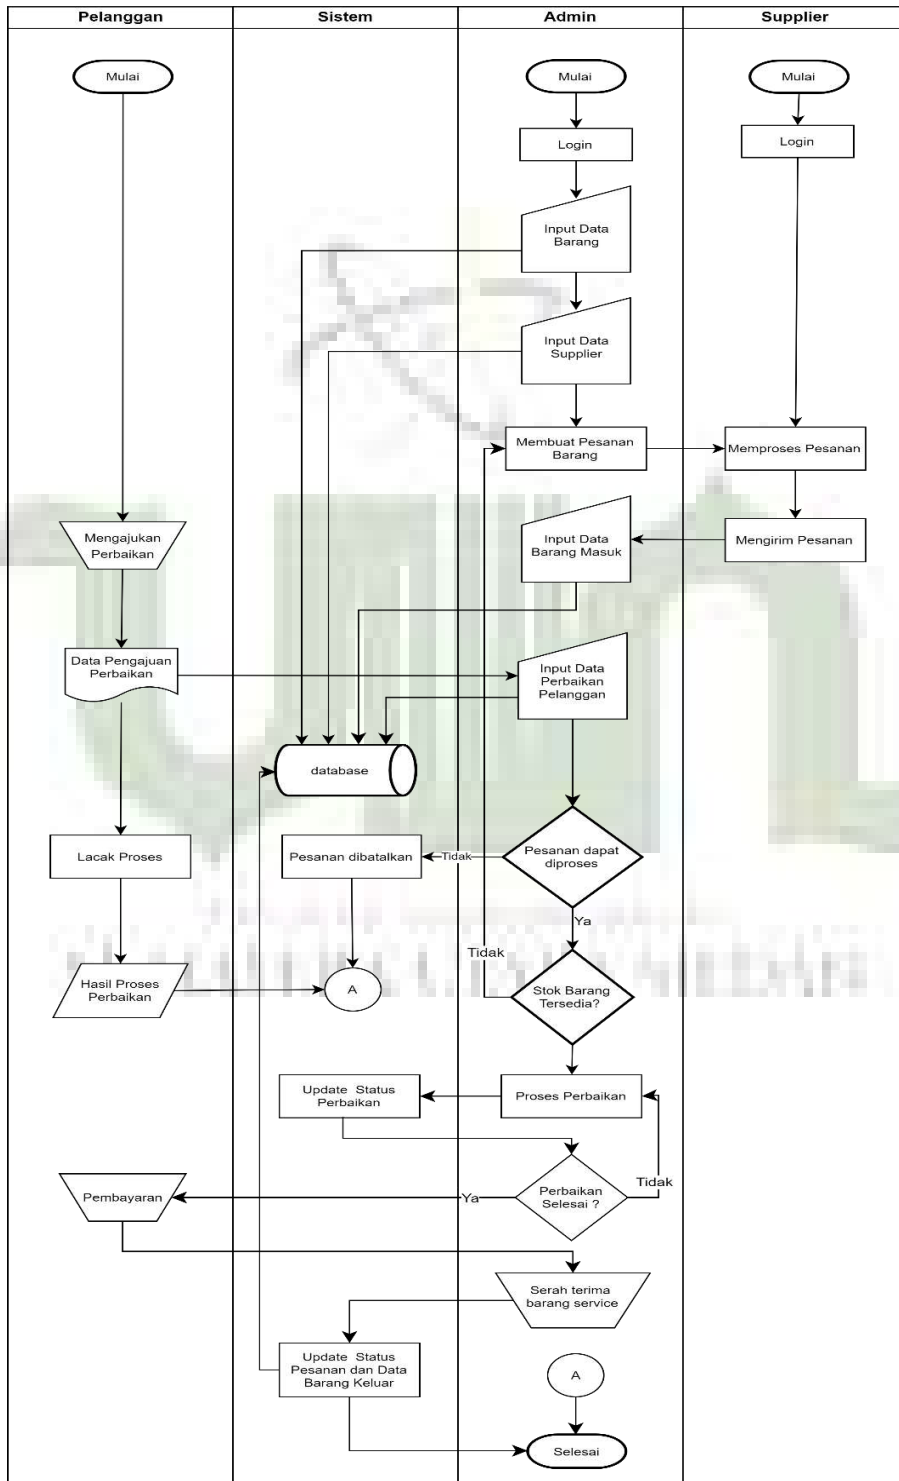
| Pelanggan | Sistem | Admin | Supplier |
|---|---|---|---|

Mulai

Mulai

Login

Mulai

Login

Input Data Barang

Input Data Supplier

Membuat Pesanan Barang

Memproses Pesanan

Mengajukan Perbaikan

Input Data Barang Masuk

Mengirim Pesanan

Data Pengajuan Perbaikan

Input Data Perbaikan Pelanggan

database

Lacak Proses

Pesanan dibatalkan

Tidak

Pesanan dapat diproses

Ya

Tidak

Hasil Proses Perbaikan

A

Stok Barang Tersedia?

Update Status Perbaikan

Proses Perbaikan

Pembayaran

Ya

Perbaikan Selesai ?

Tidak

Serah terima barang service

Update Status Pesanan dan Data Barang Keluar

A

Selesai